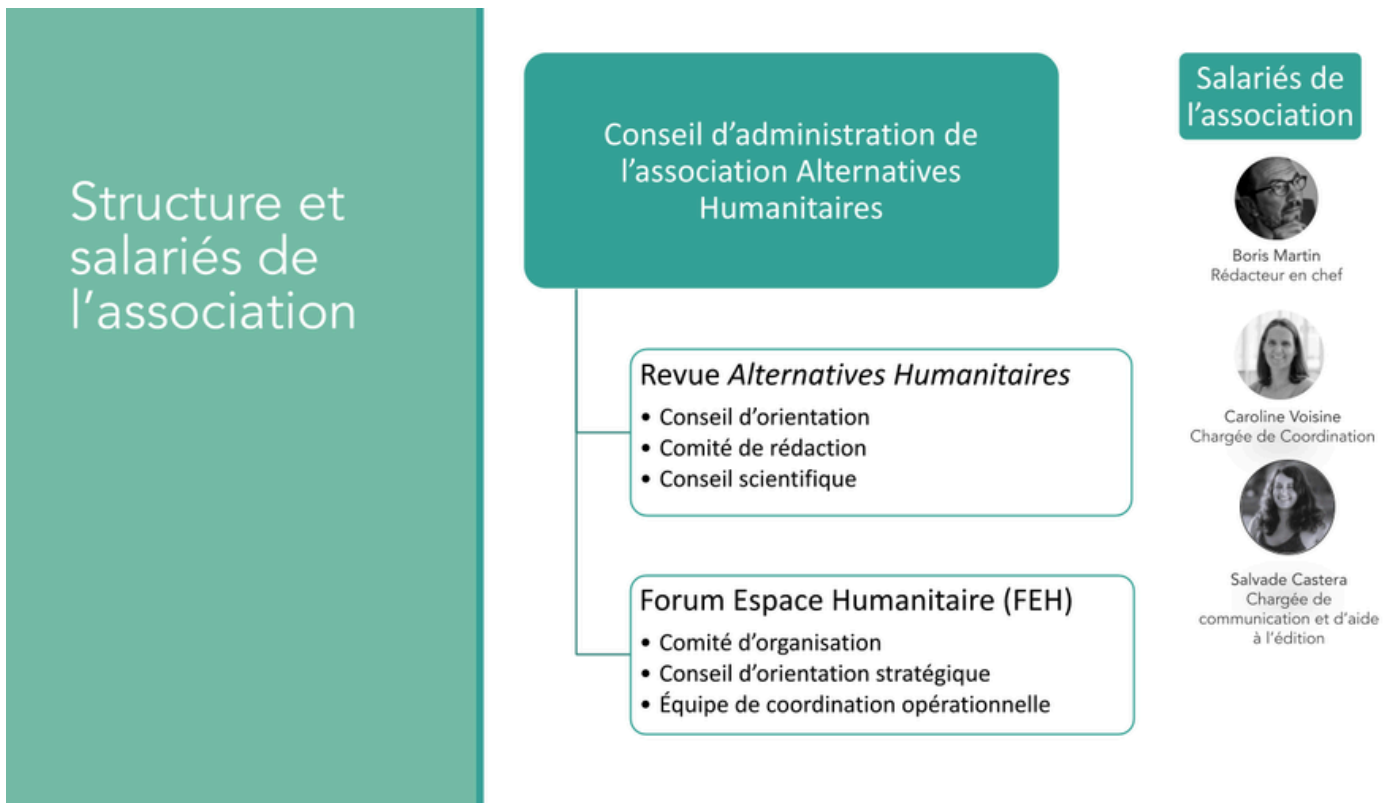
Structure et salariés de l'association

Conseil d'administration de l'association Alternatives Humanitaires

Revue *Alternatives Humanitaires*
- Conseil d'orientation
- Comité de rédaction
- Conseil scientifique

Forum Espace Humanitaire (FEH)
- Comité d'organisation
- Conseil d'orientation stratégique
- Équipe de coordination opérationnelle

Salariés de l'association

Boris Martin
Rédacteur en chef

Caroline Voisine
Chargée de Coordination

Salvade Castera
Chargée de communication et d'aide à l'édition